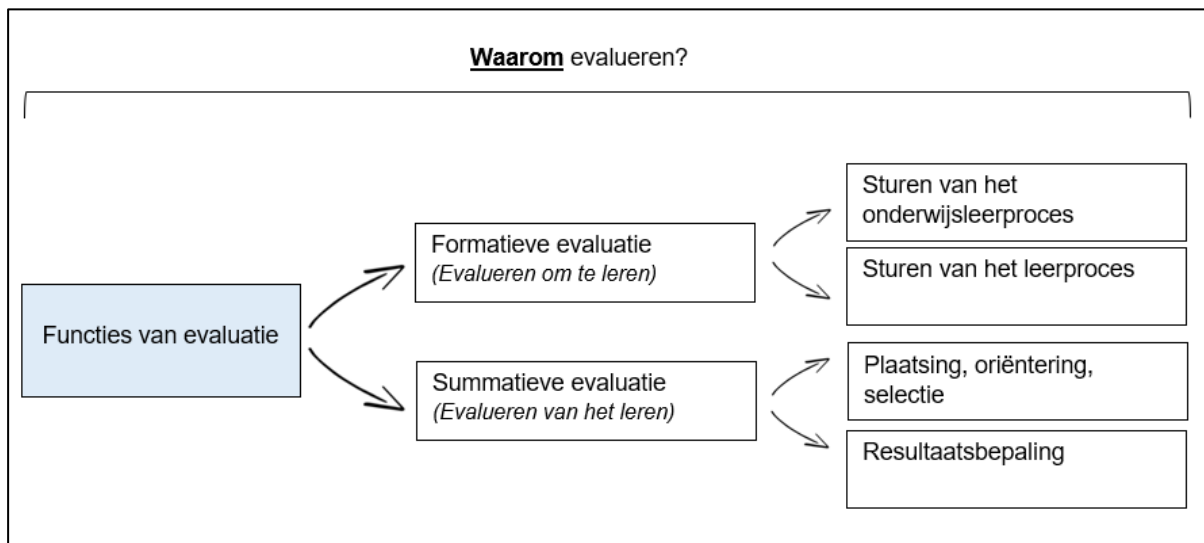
**Waarom** evalueren?

Functies van evaluatie

Formatieve evaluatie
*(Evalueren om te leren)*

Sturen van het onderwijsleerproces

Sturen van het leerproces

Summatieve evaluatie
*(Evalueren van het leren)*

Plaatsing, oriëntering, selectie

Resultaatsbepaling